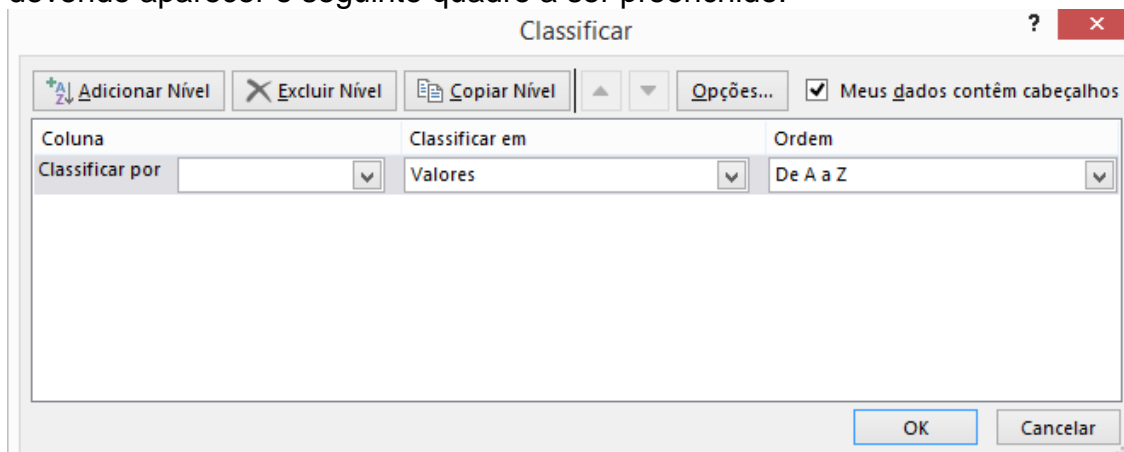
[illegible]

Classificar

Adicionar Nível | Excluir Nível | Copiar Nível | Opções... | Meus dados contêm cabeçalhos

| Coluna | Classificar em | Ordem |
|---|---|---|
| Classificar por | Valores | De A a Z |

OK | Cancelar